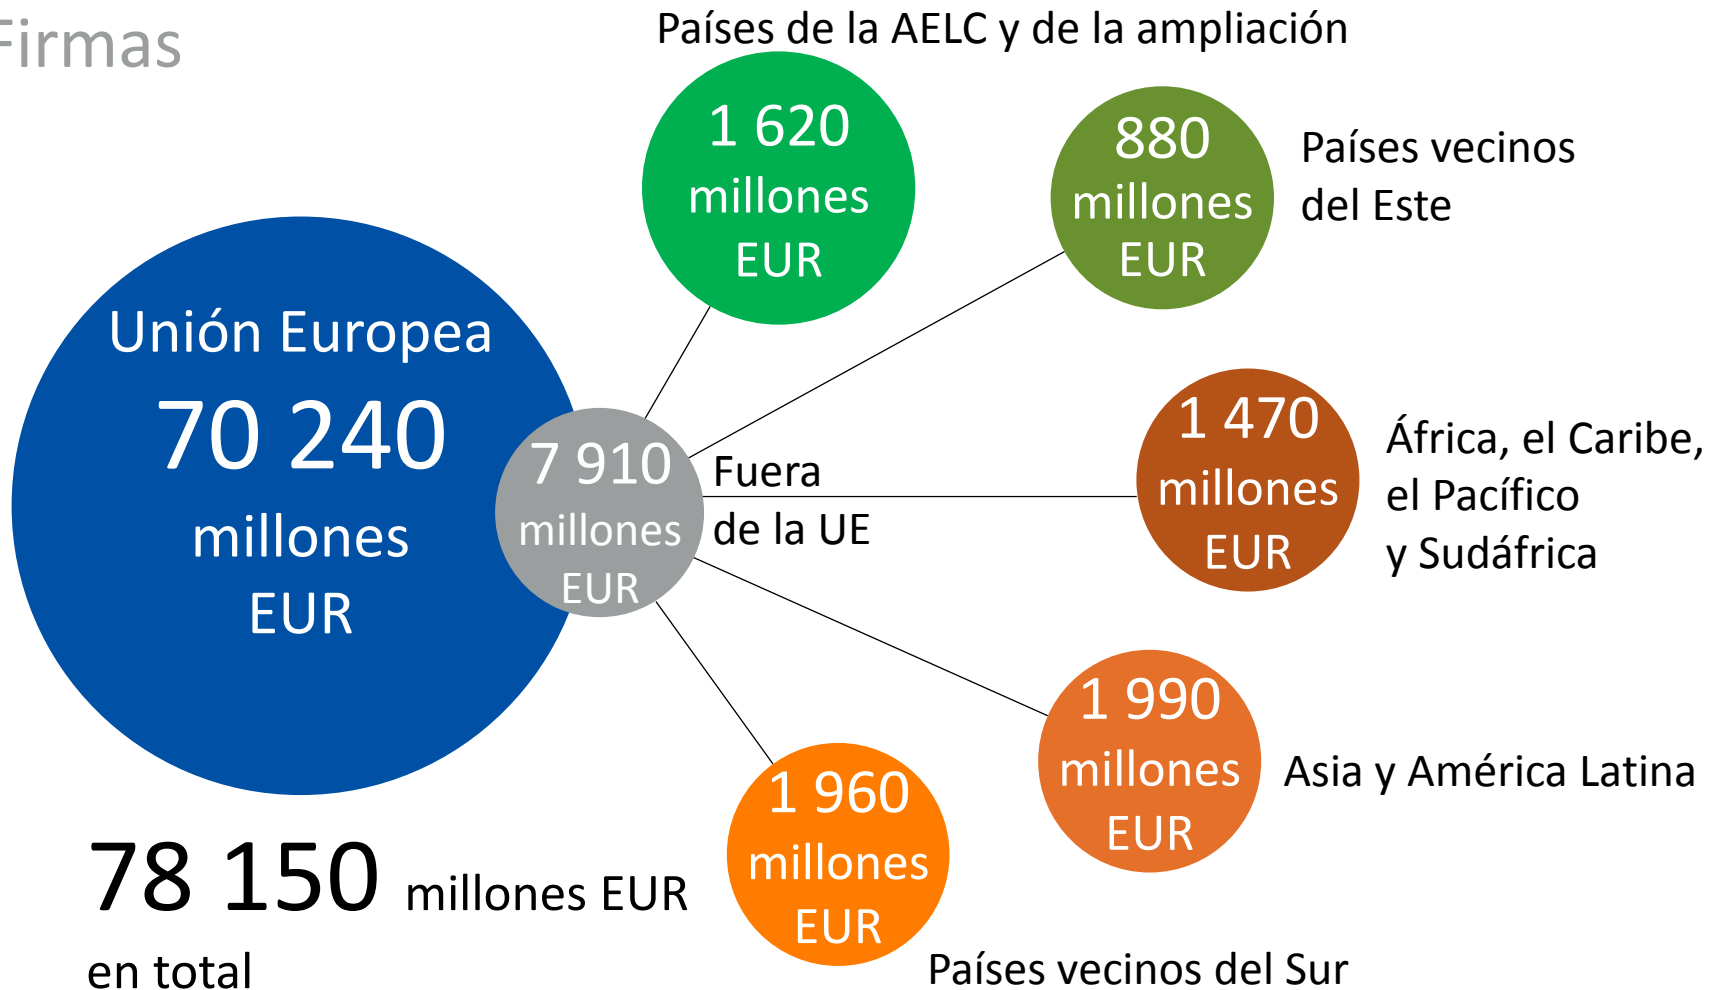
Firmas

Países de la AELC y de la ampliación

1 620 millones EUR

880 millones EUR

Países vecinos del Este

Unión Europea
70 240
millones
EUR

7 910 millones EUR

Fuera de la UE

1 470 millones EUR

África, el Caribe, el Pacífico y Sudáfrica

1 990 millones EUR

Asia y América Latina

1 960 millones EUR

Países vecinos del Sur

78 150 millones EUR
en total